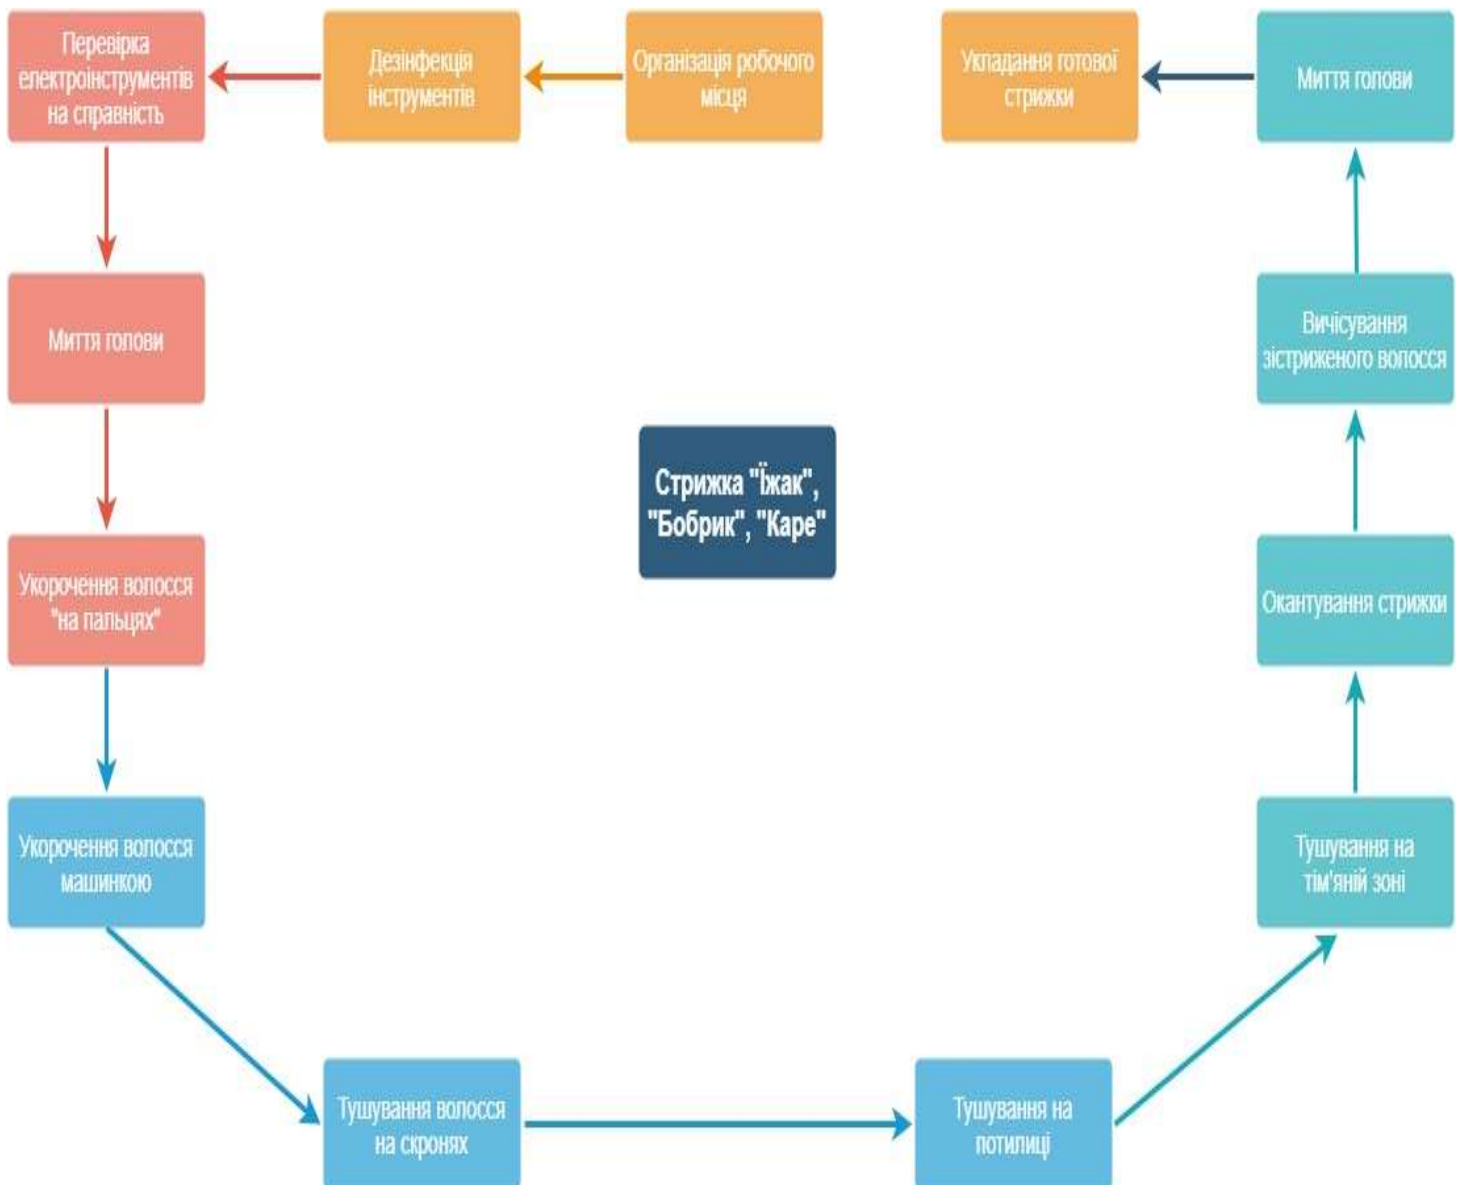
Організація робочого місця

Дезінфекція інструментів

Перевірка електроінструментів на справність

Миття голови

Укорочення волосся "на пальцях"

Укорочення волосся машинкою

Тушування волосся на скронях

Тушування на потилиці

Тушування на тім'яній зоні

Окантування стрижки

Вичісування зістриженого волосся

Миття голови

Укладання готової стрижки

Стрижка "Їжак", "Бобрик", "Каре"